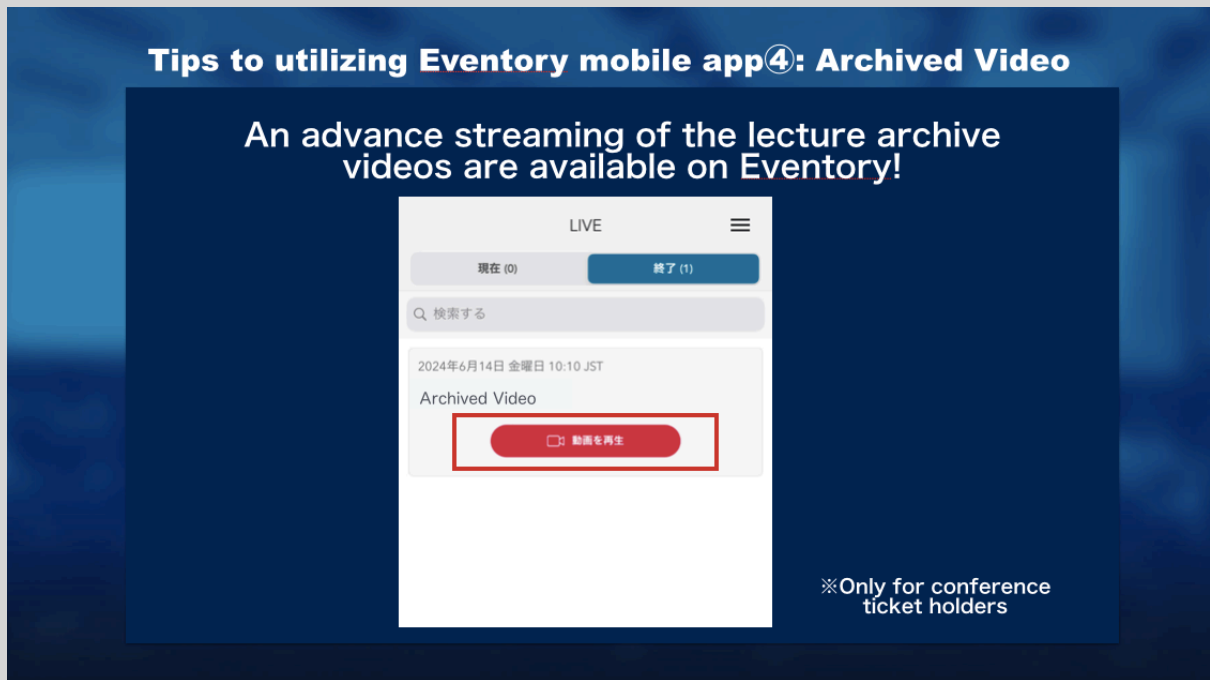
Tips to utilizing Eventory mobile app④: Archived Video

An advance streaming of the lecture archive videos are available on Eventory!

LIVE

現在 (0)

終了 (1)

検索する

2024年6月14日 金曜日 10:10 JST

Archived Video

動画を再生

※Only for conference ticket holders